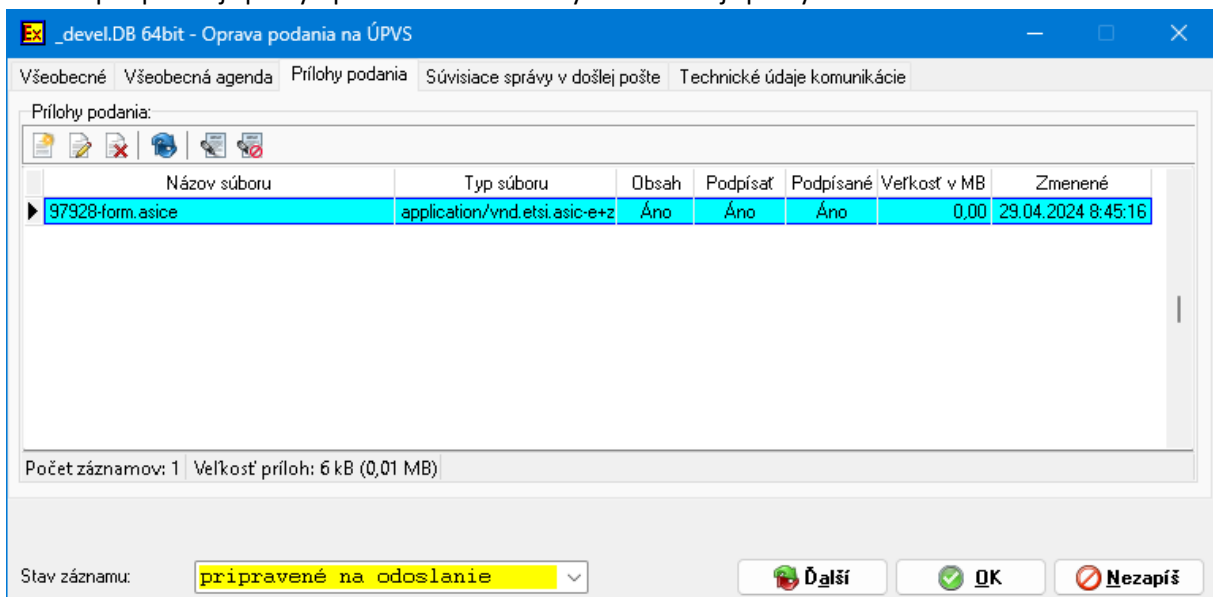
_devel.DB 64bit - Oprava podania na ÚPVS

Všeobecné | Všeobecná agenda | Prílohy podania | Súvisiace správy v došlej pošte | Technické údaje komunikácie

Prílohy podania:

| Názov súboru | Typ súboru | Obsah | Podpísať | Podpísané | Veľkosť v MB | Zmenené |
|---|---|---|---|---|---|---|
| 97928-form.asice | application/vnd.etsi.asic-e+z | Áno | Áno | Áno | 0,00 | 29.04.2024 8:45:16 |

Počet záznamov: 1 | Veľkosť príloh: 6 kB (0,01 MB)

Stav záznamu: pripravené na odoslanie

Ďalší | OK | Nezapíš